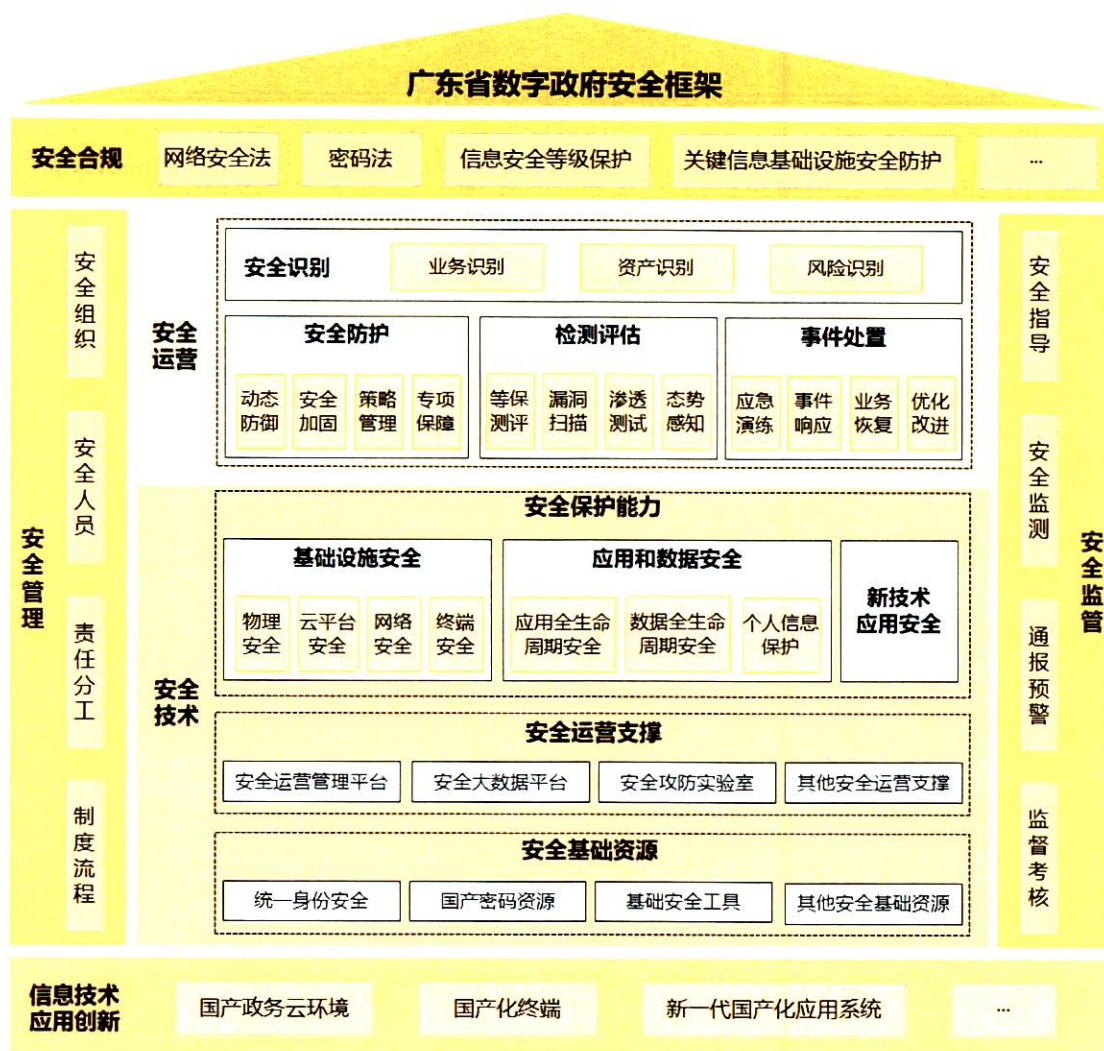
广东省数字政府安全框架

安全合规 网络安全法 密码法 信息安全等级保护 关键信息基础设施安全防护 ...

安全管理
安全组织
安全人员
责任分工
制度流程

安全运营
安全识别 业务识别 资产识别 风险识别

安全防护
动态防御 安全加固 策略管理 专项保障

检测评估
等保测评 漏洞扫描 渗透测试 态势感知

事件处置
应急演练 事件响应 业务恢复 优化改进

安全技术
安全保护能力

基础设施安全
物理安全 云平台安全 网络安全 终端安全

应用和数据安全
应用全生命周期安全 数据全生命周期安全 个人信息保护

新技术应用安全

安全运营支撑
安全运营管理平台 安全大数据平台 安全攻防实验室 其他安全运营支撑

安全基础资源
统一身份安全 国产密码资源 基础安全工具 其他安全基础资源

安全监管
安全指导
安全监测
通报预警
监督考核

信息技术应用创新 国产政务云环境 国产化终端 新一代国产化应用系统 ...